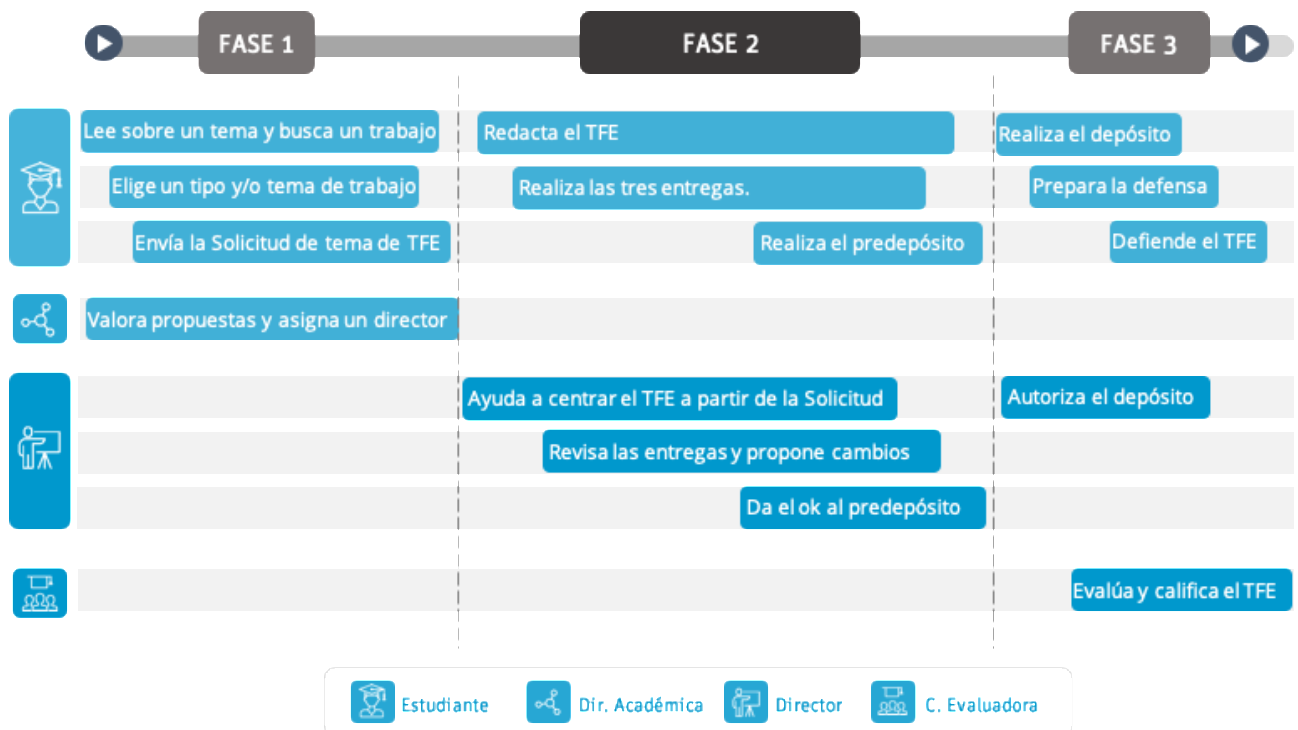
FASE 1

FASE 2

FASE 3

Lee sobre un tema y busca un trabajo

Elige un tipo y/o tema de trabajo

Envía la Solicitud de tema de TFE

Redacta el TFE

Realiza las tres entregas.

Realiza el predepósito

Realiza el depósito

Prepara la defensa

Defiende el TFE

Valora propuestas y asigna un director

Ayuda a centrar el TFE a partir de la Solicitud

Revisa las entregas y propone cambios

Da el ok al predepósito

Autoriza el depósito

Evalúa y califica el TFE

Estudiante

Dir. Académica

Director

C. Evaluadora